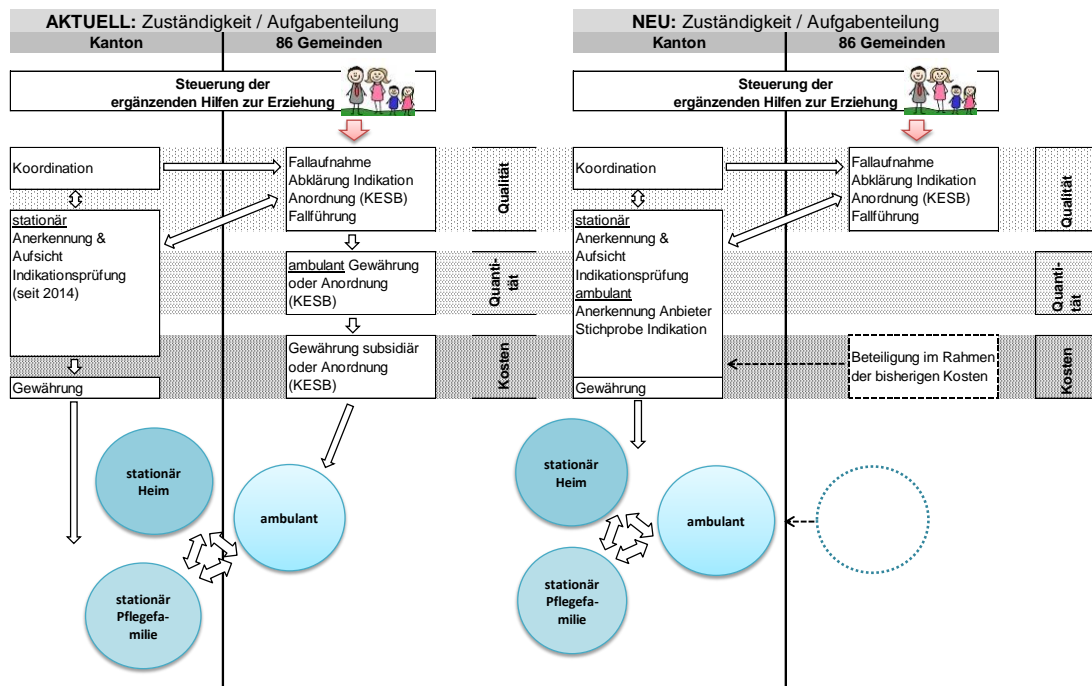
**AKTUELL:** Zuständigkeit / Aufgabenteilung

Kanton | 86 Gemeinden

Steuerung der ergänzenden Hilfen zur Erziehung

Koordination

stationär
Anerkennung & Aufsicht
Indikationsprüfung (seit 2014)

Gewährung

Fallaufnahme
Abklärung Indikation
Anordnung (KESB)
Fallführung

ambulant Gewährung oder Anordnung (KESB)

Gewährung subsidiär oder Anordnung (KESB)

Qualität

Quanti-tät

Kosten

stationär Heim

ambulant

stationär Pflegefa-milie

**NEU:** Zuständigkeit / Aufgabenteilung

Kanton | 86 Gemeinden

Steuerung der ergänzenden Hilfen zur Erziehung

Koordination

stationär
Anerkennung & Aufsicht
Indikationsprüfung
ambulant
Anerkennung Anbieter
Stichprobe Indikation

Gewährung

Fallaufnahme
Abklärung Indikation
Anordnung (KESB)
Fallführung

Beteiligung im Rahmen der bisherigen Kosten

Qualität

Quanti-tät

Kosten

stationär Heim

ambulant

stationär Pflegefa-milie